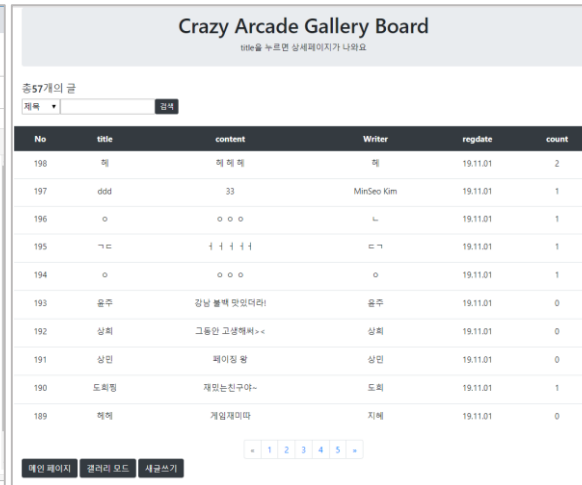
Crazy Arcade Gallery Board

title을 누르면 상세페이지가 나와요

총57개의 글

제목 ▾ 검색

| No | title | content | Writer | regdate | count |
|---|---|---|---|---|---|
| 198 | 헤 | 헤 헤 헤 | 헤 | 19.11.01 | 2 |
| 197 | ddd | 33 | MinSeo Kim | 19.11.01 | 1 |
| 196 | ㅇ | ㅇ ㅇ ㅇ | ㄴ | 19.11.01 | 1 |
| 195 | ㄱㄷ | ㅓㅓㅓㅓㅓ | ㄷㄱ | 19.11.01 | 1 |
| 194 | ㅇ | ㅇ ㅇ ㅇ | ㅇ | 19.11.01 | 1 |
| 193 | 윤주 | 강남 볼백 맛있더라! | 윤주 | 19.11.01 | 0 |
| 192 | 상희 | 그동안 고생해써>< | 상희 | 19.11.01 | 0 |
| 191 | 상민 | 페이징 왕 | 상민 | 19.11.01 | 0 |
| 190 | 도희핑 | 재밌는친구야~ | 도희 | 19.11.01 | 1 |
| 189 | 혜혜 | 게임재미따 | 지혜 | 19.11.01 | 0 |

« 1 2 3 4 5 »

메인 페이지 갤러리 모드 새글쓰기